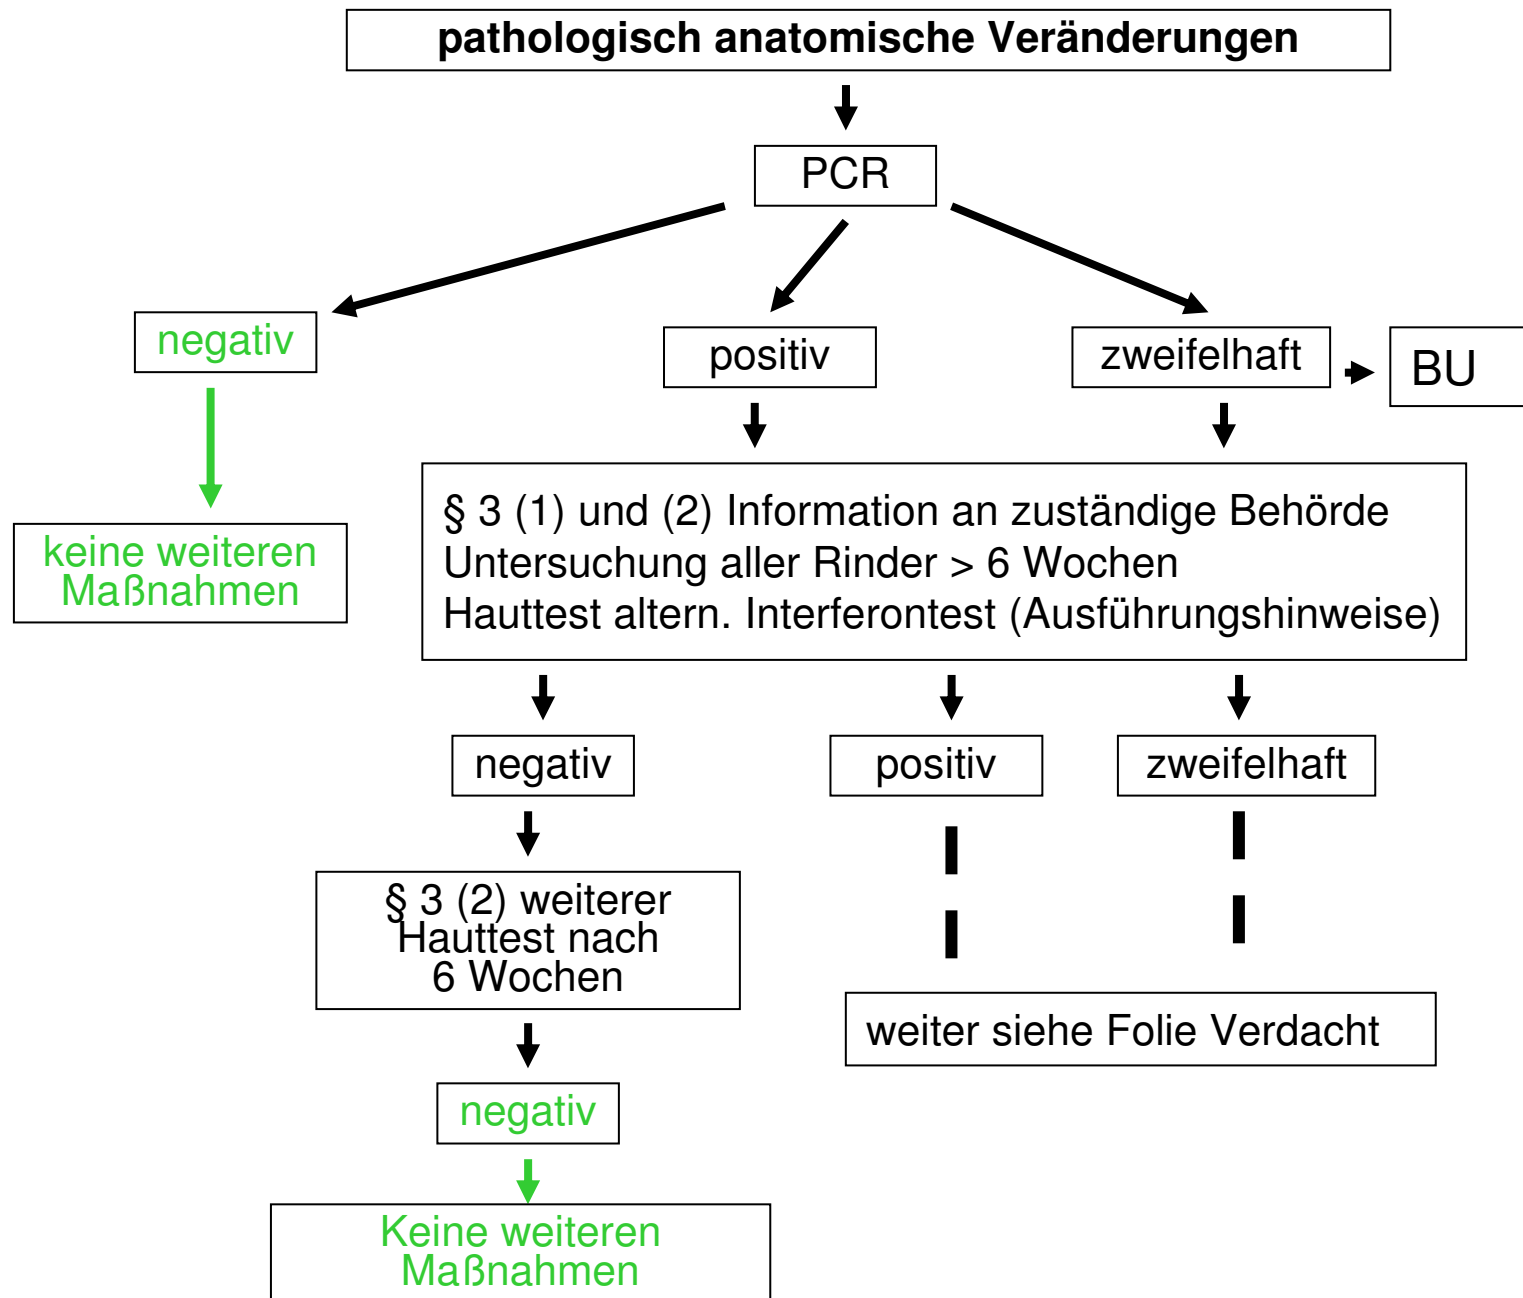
pathologisch anatomische Veränderungen

PCR

negativ

positiv

zweifelhaft

BU

keine weiteren Maßnahmen

§ 3 (1) und (2) Information an zuständige Behörde
Untersuchung aller Rinder > 6 Wochen
Hauttest altern. Interferontest (Ausführungshinweise)

negativ

positiv

zweifelhaft

§ 3 (2) weiterer Hauttest nach 6 Wochen

weiter siehe Folie Verdacht

negativ

Keine weiteren Maßnahmen